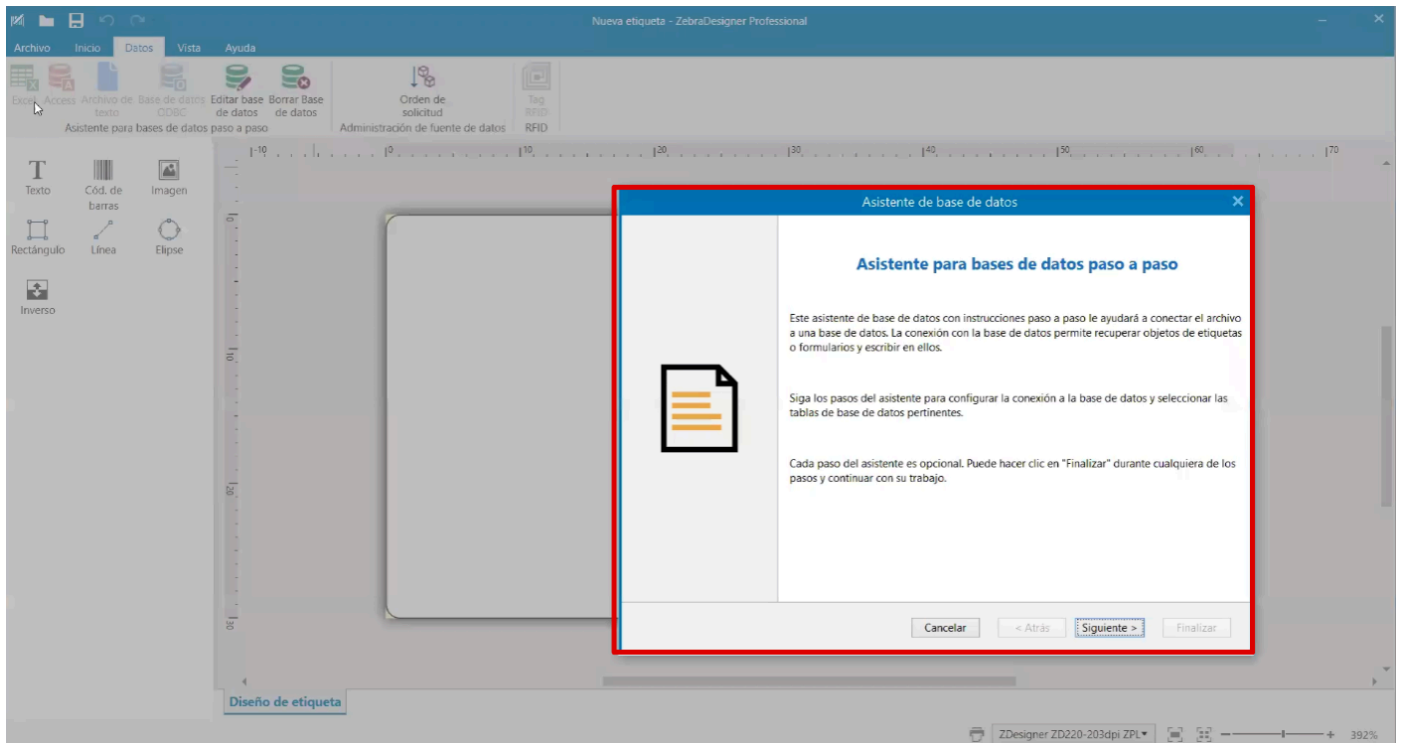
Nueva etiqueta - ZebraDesigner Professional

Archivo Inicio Datos Vista Ayuda

Excel Access Archivo de texto Base de datos ODBC Editar base de datos Borrar Base de datos
Asistente para bases de datos paso a paso

Orden de solicitud
Administración de fuente de datos

Tag RFID
RFID

Texto Cód. de barras Imagen
Rectángulo Línea Elipse
Inverso

Asistente de base de datos

Asistente para bases de datos paso a paso

Este asistente de base de datos con instrucciones paso a paso le ayudará a conectar el archivo a una base de datos. La conexión con la base de datos permite recuperar objetos de etiquetas o formularios y escribir en ellos.

Siga los pasos del asistente para configurar la conexión a la base de datos y seleccionar las tablas de base de datos pertinentes.

Cada paso del asistente es opcional. Puede hacer clic en "Finalizar" durante cualquiera de los pasos y continuar con su trabajo.

Cancelar < Atrás Siguiente > Finalizar

Diseño de etiqueta

ZDesigner ZD220-203dpi ZPL 392%